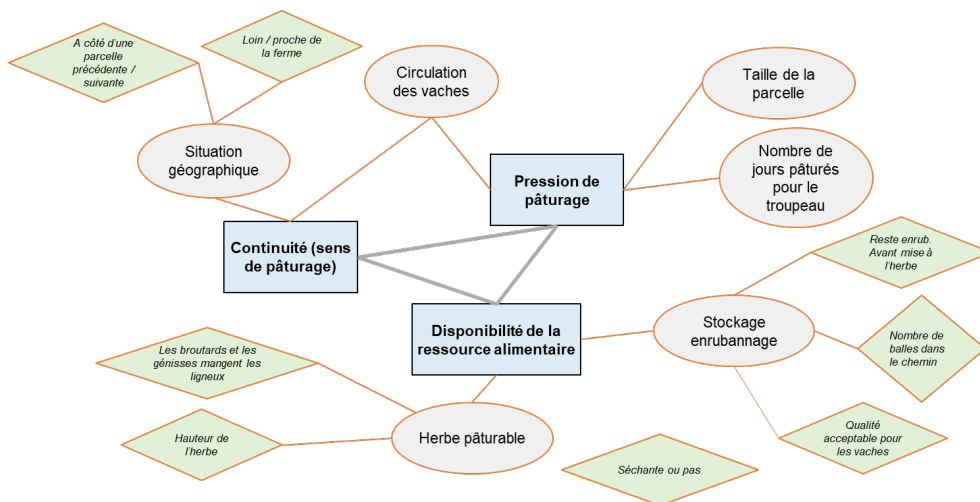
A côté d'une parcelle précédente / suivante

Loin / proche de la ferme

Circulation des vaches

Taille de la parcelle

Situation géographique

Pression de pâturage

Nombre de jours pâturés pour le troupeau

Continuité (sens de pâturage)

Reste enrub. Avant mise à l'herbe

Disponibilité de la ressource alimentaire

Stockage enrubannage

Nombre de balles dans le chemin

Les broutards et les génisses mangent les ligneux

Hauteur de l'herbe

Herbe pâturable

Qualité acceptable pour les vaches

Séchante ou pas